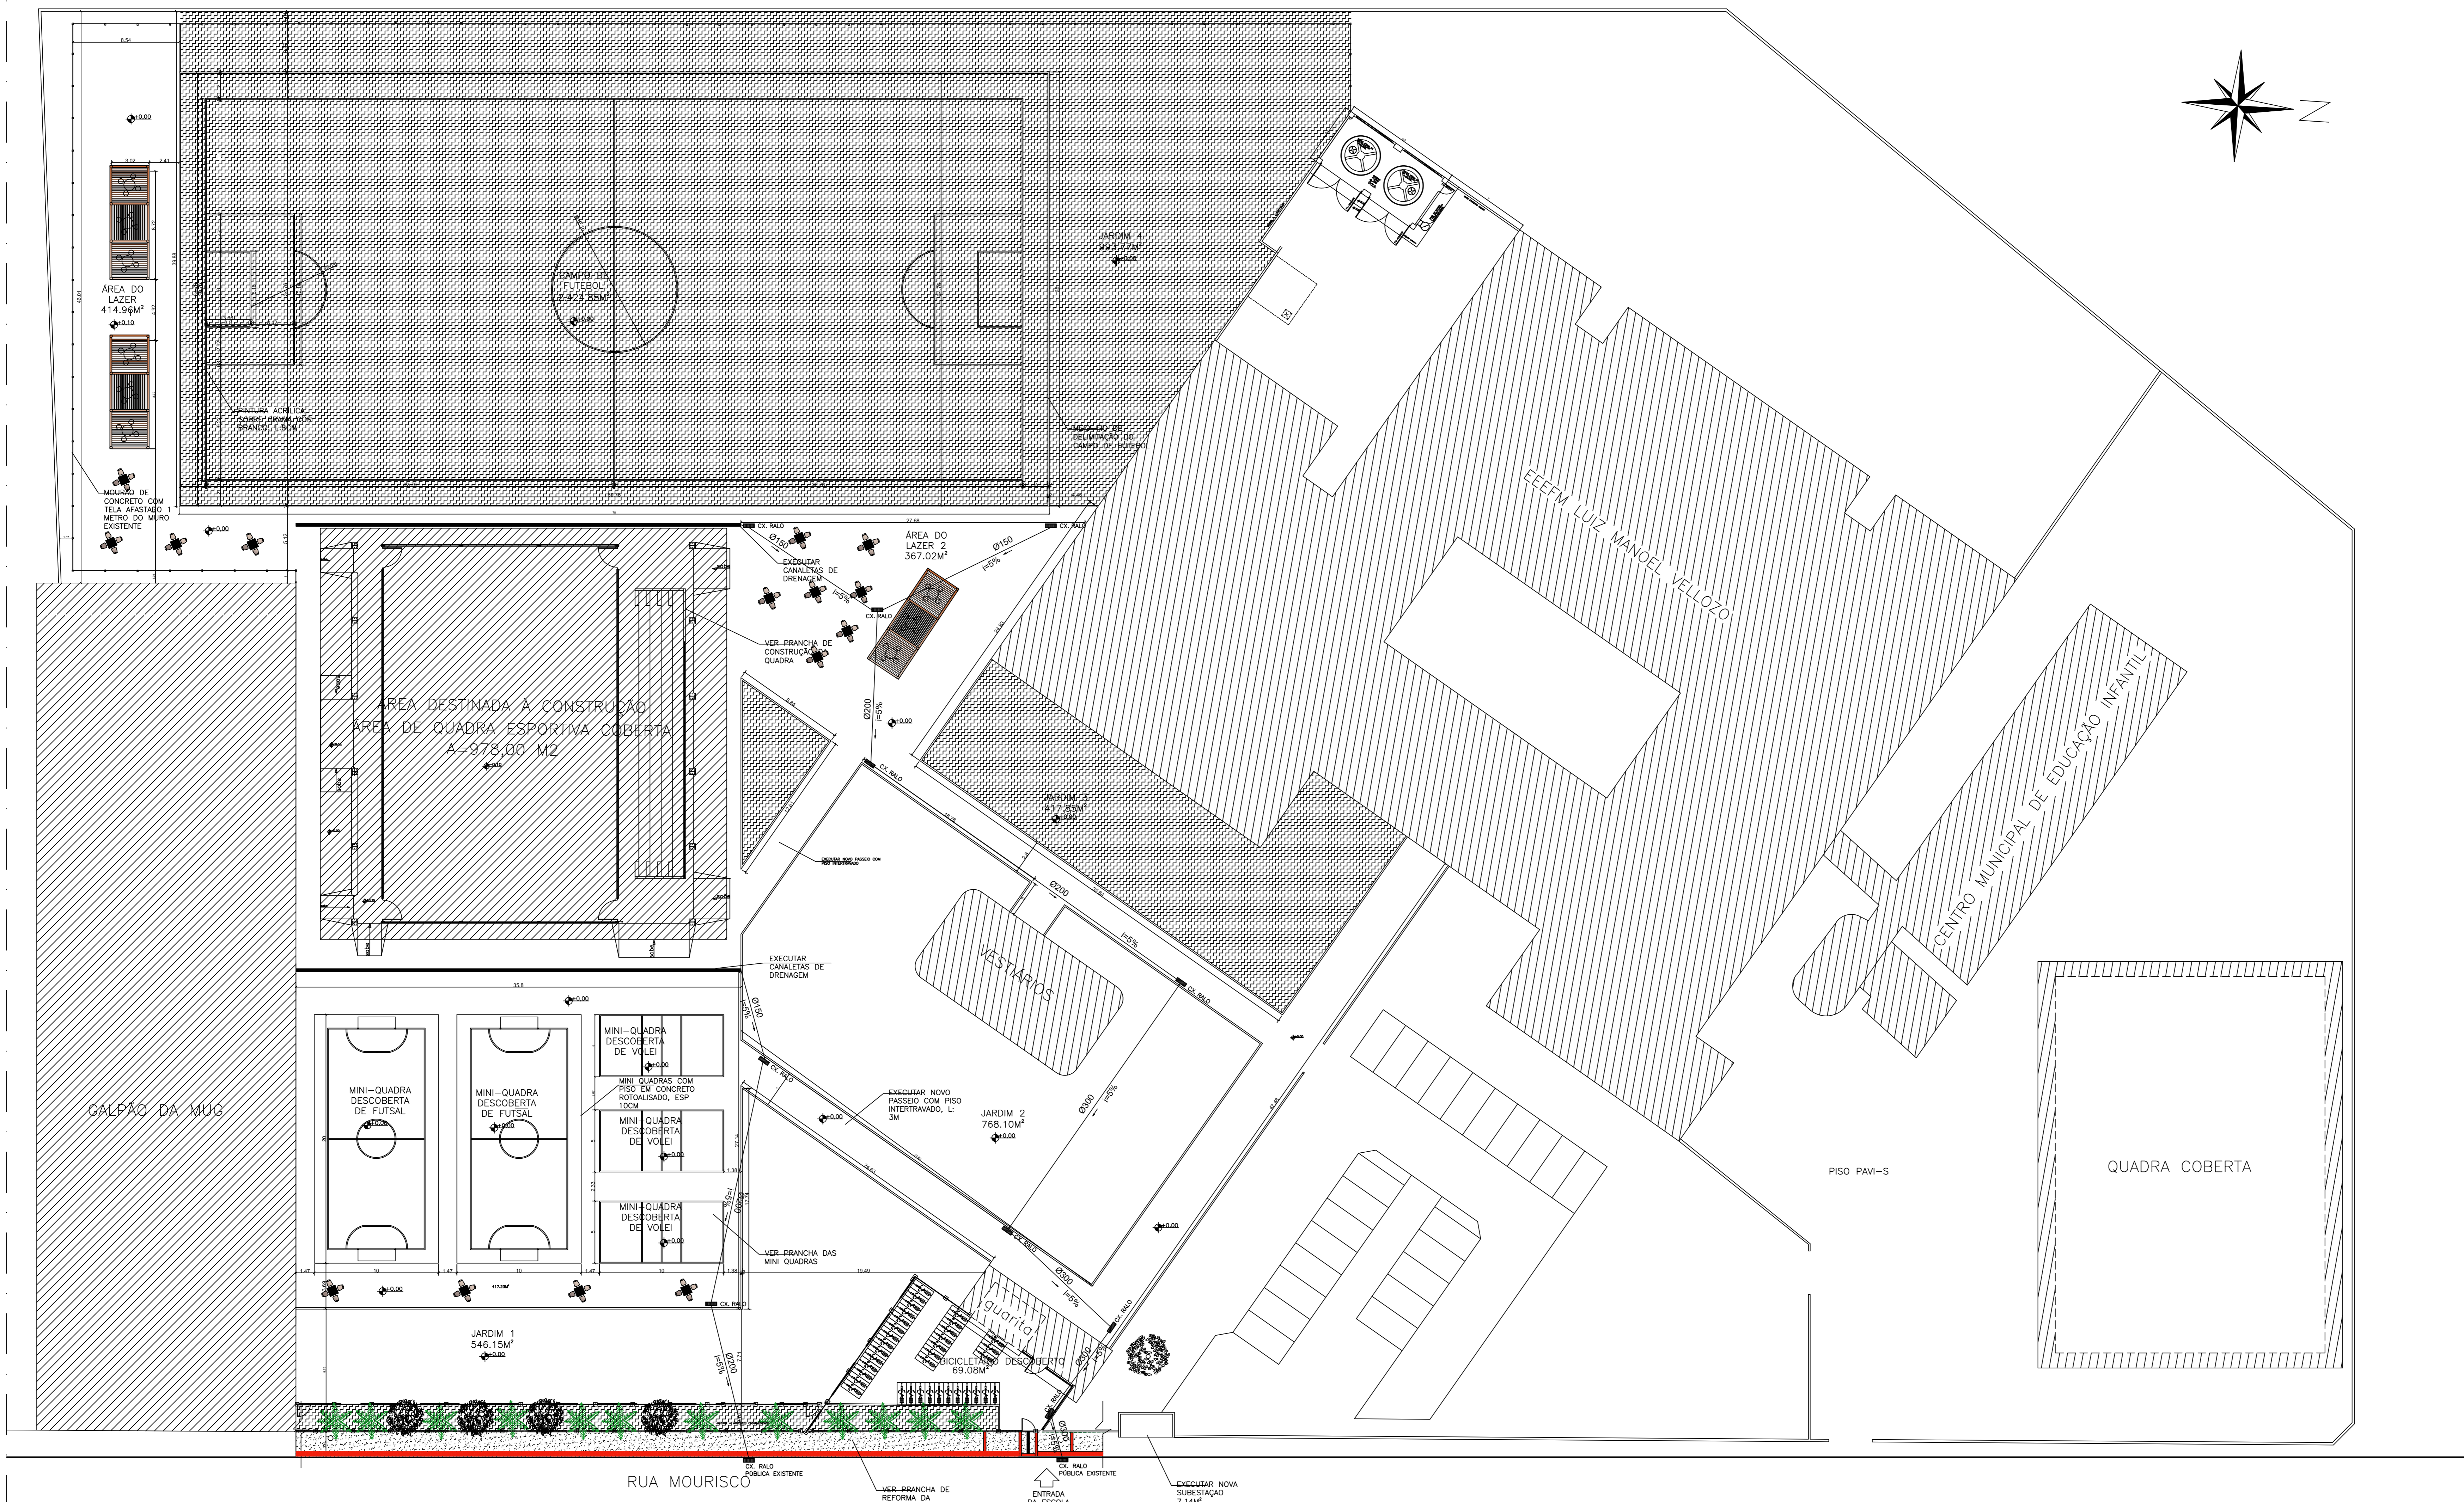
N

ÁREA DO LAZER 414.96M²

±0.00
±0.10

MOURÃO DE CONCRETO COM TELA AFASTADO 1 METRO DO MURO EXISTENTE

CAMPO DE FUTEBOL 2.424.55M²

PINTURA ACRÍLICA SOBRE GRAMA COR BRANCO 1.5CM

JARDIM 4 993.77M²

MOURÃO DE DELIMITAÇÃO DO CAMPO DE FUTEBOL

EEEFM LUIZ MANOEL VELLOZO

CX. RALO

ÁREA DO LAZER 2 367.02M²

Ø150
i=5%

EXECUTAR CANALETAS DE DRENAGEM

VER PRANCHA DE CONSTRUÇÃO QUADRA

ÁREA DESTINADA À CONSTRUÇÃO ÁREA DE QUADRA ESPORTIVA COBERTA A=978,00 M2

Ø200
i=5%

JARDIM 3

EXECUTAR NOVO PASSEIO COM PISO INTERTRAVADO

VESTIÁRIOS

CENTRO MUNICIPAL DE EDUCAÇÃO INFANTIL

EXECUTAR CANALETAS DE DRENAGEM

GALPÃO DA MUG

MINI-QUADRA DESCOBERTA DE FUTSAL

MINI-QUADRA DESCOBERTA DE FUTSAL

MINI-QUADRA DESCOBERTA DE VOLEI

MINI QUADRAS COM PISO EM CONCRETO ROTOALISADO, ESP 10CM

MINI-QUADRA DESCOBERTA DE VOLEI

MINI-QUADRA DESCOBERTA DE VOLEI

EXECUTAR NOVO PASSEIO COM PISO INTERTRAVADO, L: 3M

JARDIM 2 768.10M²

Ø300
i=5%

VER PRANCHA DAS MINI QUADRAS

PISO PAVI-S

QUADRA COBERTA

JARDIM 1 546.15M²

guarita

BICICLETARIO DESCOBERTO 69.08M²

CX. RALO PÚBLICA EXISTENTE

CX. RALO PÚBLICA EXISTENTE

RUA MOURISCO

VER PRANCHA DE REFORMA DA

ENTRADA DA ESCOLA

EXECUTAR NOVA SUBESTAÇÃO 7.14M²